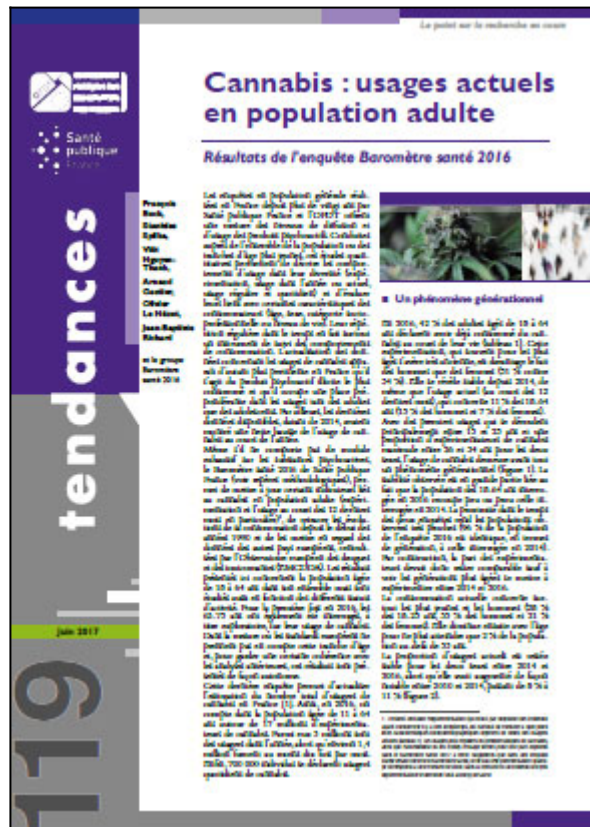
Le point sur la recherche en cours

Cannabis : usages actuels en population adulte

Résultats de l'enquête Baromètre santé 2016

Santé publique France

tendances

François Beck, Stanislas Spilka, Viêt Nguyen-Thanh, Arnaud Gautier, Olivier Le Nézet, Jean-Baptiste Richard et le groupe Baromètre santé 2016

Juin 2017

119

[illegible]

■ Un phénomène générationnel

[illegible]